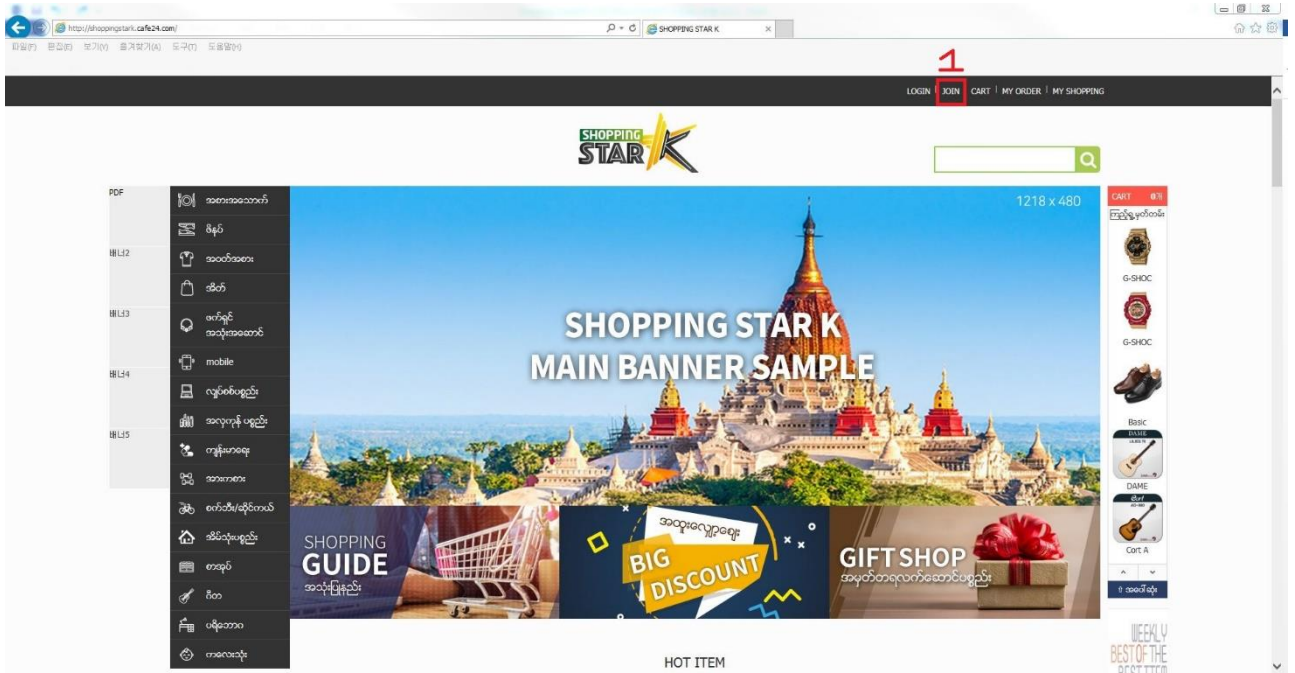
http://shoppingstark.cafe24.com/

SHOPPING STAR K

파일(F) 편집(E) 보기(V) 즐겨찾기(A) 도구(T) 도움말(H)

1

LOGIN | JOIN | CART | MY ORDER | MY SHOPPING

SHOPPING STAR K

PDF

배너2

배너3

배너4

배너5

အစားအသောက်

ဖိနပ်

အဝတ်အစား

အိတ်

ဖက်ရှင် အသုံးအဆောင်

mobile

လျှပ်စစ်ပစ္စည်း

အလှကုန် ပစ္စည်း

ကျန်းမာရေး

အားကစား

စက်ဘီး/ဆိုင်ကယ်

အိမ်သုံးပစ္စည်း

စာအုပ်

ဂီတ

ပရိဘောဂ

ကလေးသုံး

1218 x 480

SHOPPING STAR K
MAIN BANNER SAMPLE

SHOPPING
GUIDE
အသုံးပြုနည်း

အထူးလျှော့ဈေး
BIG DISCOUNT

GIFT SHOP
အမှတ်တရလက်ဆောင်ပစ္စည်း

CART 0개

ကြည့်ရှုခဲ့မှတ်တမ်း

G-SHOC

G-SHOC

Basic

DAME

DAME

Cort A

အပေါ်သို့

WEEKLY
BEST OF THE
BEST ITEM

HOT ITEM